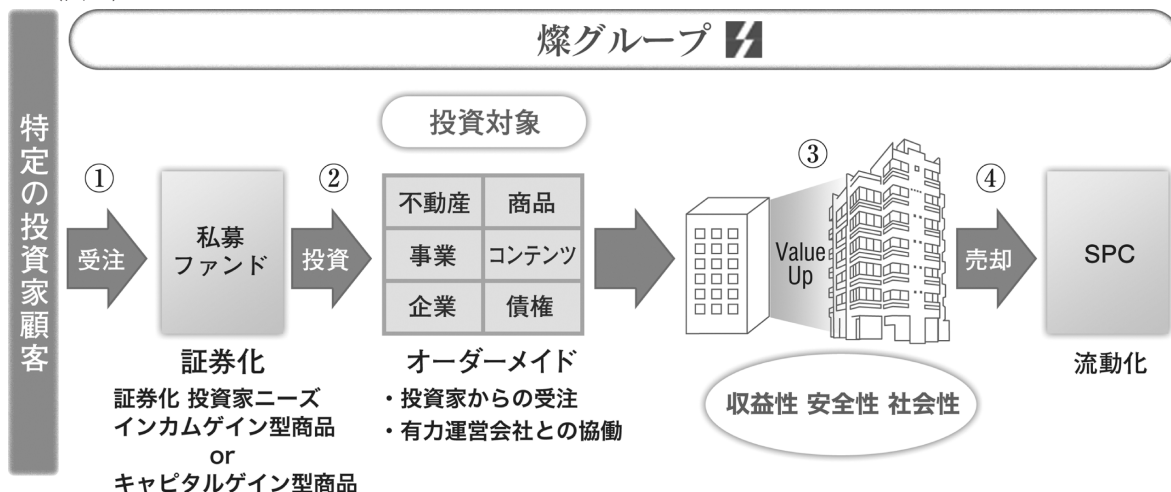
燦グループ

特定の投資家顧客

①

受注

私募
ファンド

証券化

証券化 投資家ニーズ
インカムゲイン型商品
or
キャピタルゲイン型商品

②

投資

投資対象

| 不動産 | 商品 |
|---|---|
| 事業 | コンテンツ |
| 企業 | 債権 |

オーダーメイド

・投資家からの受注
・有力運営会社との協働

③

Value Up

収益性 安全性 社会性

④

売却

SPC

流動化